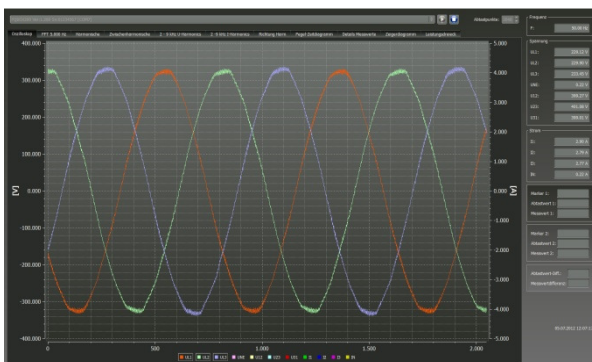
Frequenz
Spannung
Strom
Marker 1:
Abtastwert 1:
Messwert 1:
Marker 2:
Abtastwert 2:
Messwert 2:
Abtastwert Diff.:
Messwertdifferenz:

400.000
300.000
200.000
100.000
0.000
-100.000
-200.000
-300.000
-400.000

5.000
4.000
3.000
2.000
1.000
0.000
-1.000
-2.000
-3.000
-4.000
-5.000

[V]
[A]

0
500
1.000
1.500
2.000

UL1
UL2
UL3
UN
I1
I2
I3
IN